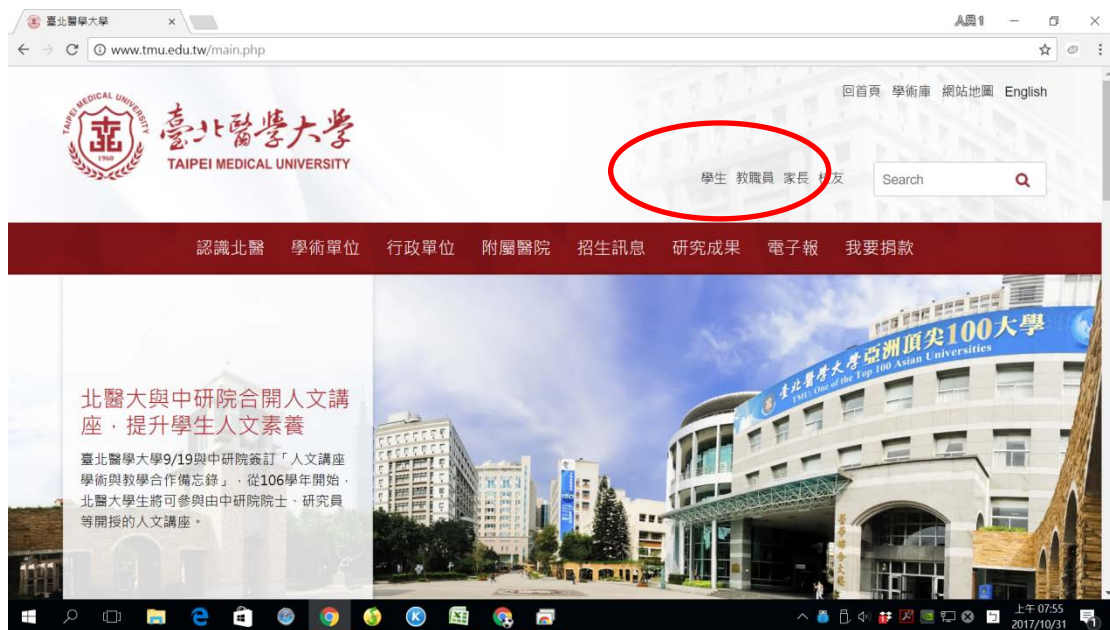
臺北醫學大學 ×

人員1

www.tmu.edu.tw/main.php

TAIPEI MEDICAL UNIVERSITY 1960

臺北醫學大學
TAIPEI MEDICAL UNIVERSITY

回首頁 學術庫 網站地圖 English

學生 教職員 家長 校友

Search

認識北醫 學術單位 行政單位 附屬醫院 招生訊息 研究成果 電子報 我要捐款

北醫大與中研院合開人文講座，提升學生人文素養

臺北醫學大學9/19與中研院簽訂「人文講座學術與教學合作備忘錄」，從106學年開始，北醫大學生將可參與由中研院院士、研究員等開授的人文講座。

臺北醫學大學 亞洲頂尖100大學
TMU One of the Top 100 Asian Universities

上午 07:55
2017/10/31